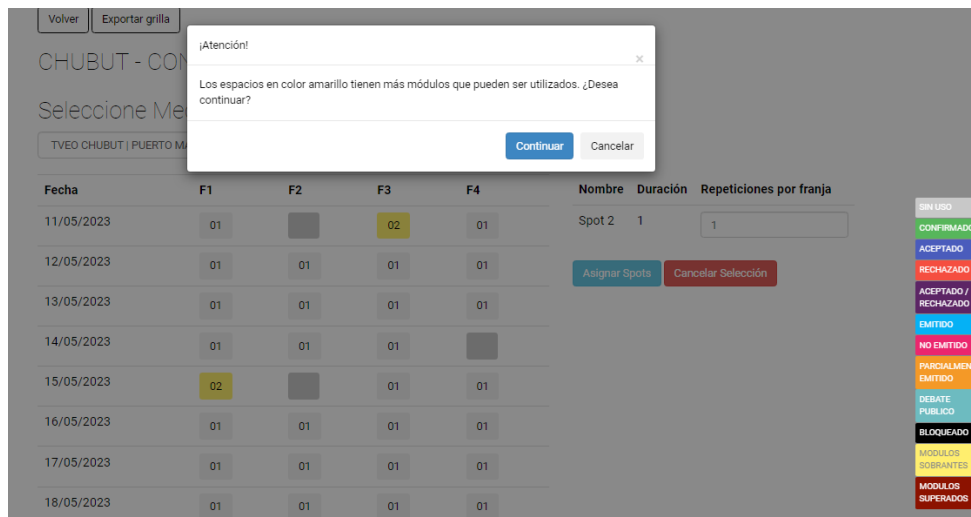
Volver Exportar grilla

CHUBUT - CON

Seleccione Me

TVEO CHUBUT | PUERTO MA

¡Atención!

×

Los espacios en color amarillo tienen más módulos que pueden ser utilizados. ¿Desea continuar?

Continuar Cancelar

| Fecha | F1 | F2 | F3 | F4 |
|---|---|---|---|---|
| 11/05/2023 | 01 | | 02 | 01 |
| 12/05/2023 | 01 | 01 | 01 | 01 |
| 13/05/2023 | 01 | 01 | 01 | 01 |
| 14/05/2023 | 01 | 01 | 01 | |
| 15/05/2023 | 02 | | 01 | 01 |
| 16/05/2023 | 01 | 01 | 01 | 01 |
| 17/05/2023 | 01 | 01 | 01 | 01 |
| 18/05/2023 | 01 | 01 | 01 | 01 |

| Nombre | Duración | Repeticiones por franja |
|---|---|---|
| Spot 2 | 1 | 1 |

Asignar Spots Cancelar Selección

SIN USO
CONFIRMADO
ACEPTADO
RECHAZADO
ACEPTADO / RECHAZADO
EMITIDO
NO EMITIDO
PARCIALMEN EMITIDO
DEBATE PUBLICO
BLOQUEADO
MODULOS SOBRANTES
MODULOS SUPERADOS